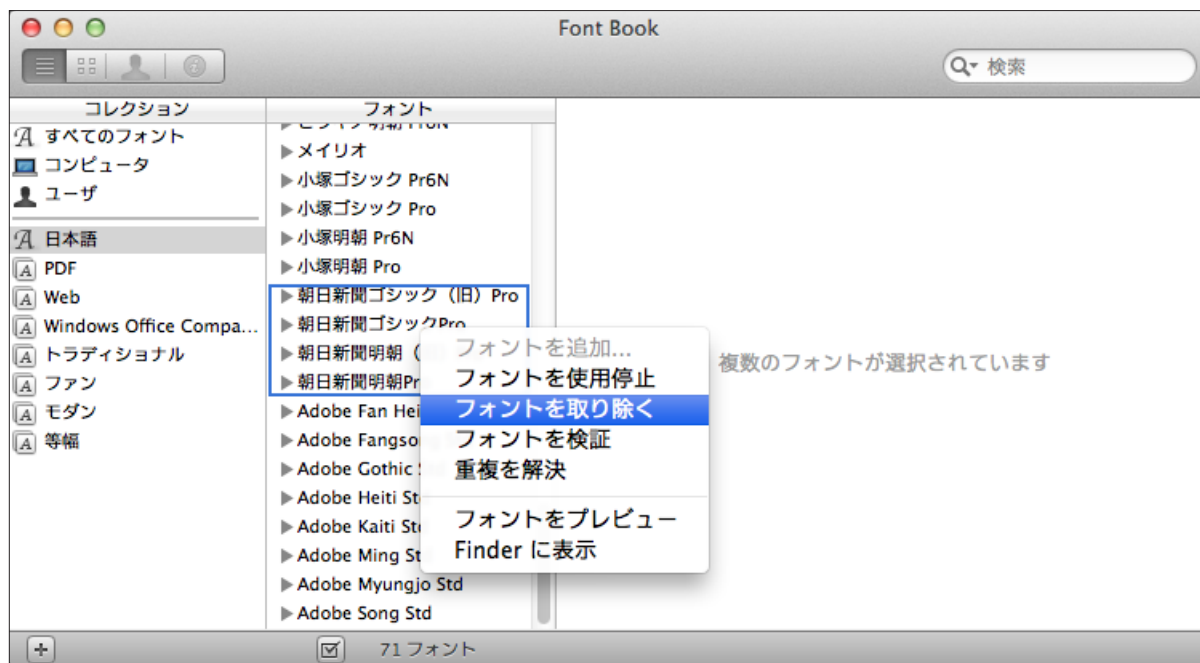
Font Book

検索

コレクション

すべてのフォント
コンピュータ
ユーザ
日本語
PDF
Web
Windows Office Compa...
トラディショナル
ファン
モダン
等幅

フォント

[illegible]
メイリオ
小塚ゴシック Pr6N
小塚ゴシック Pro
小塚明朝 Pr6N
小塚明朝 Pro
朝日新聞ゴシック（旧）Pro
朝日新聞ゴシックPro
朝日新聞明朝（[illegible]
朝日新聞明朝Pr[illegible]
Adobe Fan Hei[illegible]
Adobe Fangso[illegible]
Adobe Gothic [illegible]
Adobe Heiti St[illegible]
Adobe Kaiti St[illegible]
Adobe Ming St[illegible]
Adobe Myungjo Std
Adobe Song Std

フォントを追加...
フォントを使用停止
フォントを取り除く
フォントを検証
重複を解決
フォントをプレビュー
Finder に表示

複数のフォントが選択されています

71 フォント